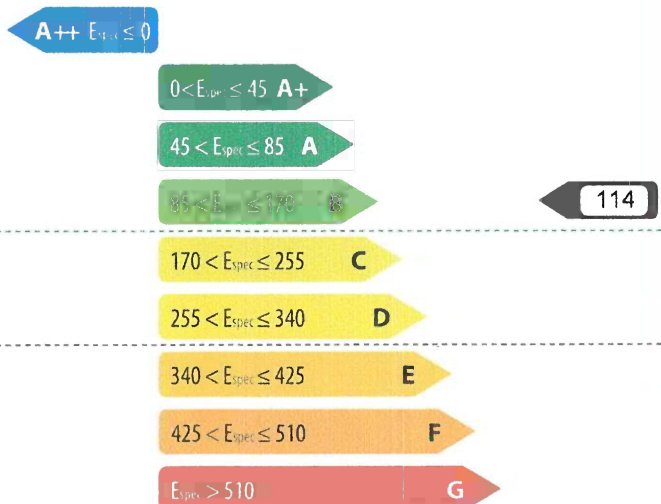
A++ $E_{spec} \leq 0$

$0 < E_{spec} \leq 45$ A+

$45 < E_{spec} \leq 85$ A

$85 < E_{spec} \leq 170$ B

114

$170 < E_{spec} \leq 255$ C

$255 < E_{spec} \leq 340$ D

$340 < E_{spec} \leq 425$ E

$425 < E_{spec} \leq 510$ F

$E_{spec} > 510$ G